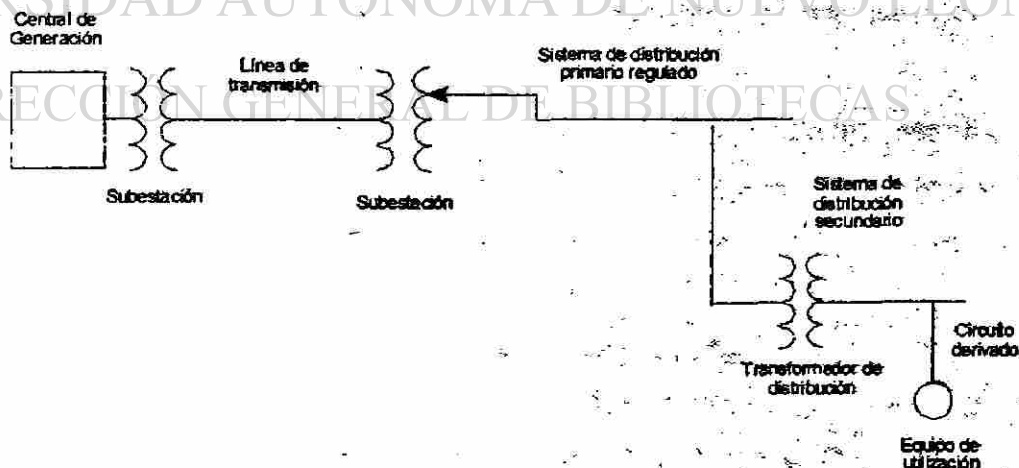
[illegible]SIDAD AUTÓNOMA DE NUEVO LEÓN

DIRECCIÓN GENERAL DE BIBLIOTECAS

Central de Generación

Línea de transmisión

Sistema de distribución primario regulado

Subestación

Subestación

Sistema de distribución secundario

Circuito derivado

Transformador de distribución

Equipo de utilización